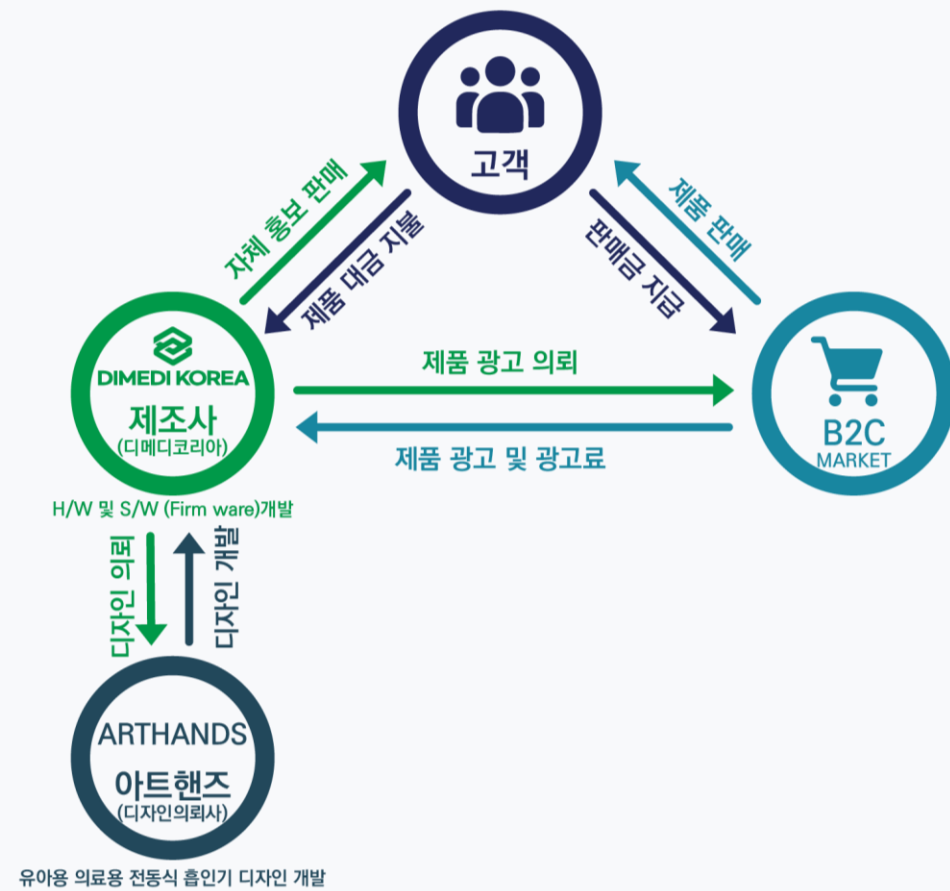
고객

자체 홍보 판매

제품 대금 지불

판매금 지급

제품 판매

DIMEDI KOREA
제조사
(디메디코리아)

H/W 및 S/W (Firm ware)개발

제품 광고 의뢰

제품 광고 및 광고료

B2C
MARKET

디자인 의뢰

디자인 개발

ARTHANDS
아트핸즈
(디자인의뢰사)

유아용 의료용 전동식 흡인기 디자인 개발